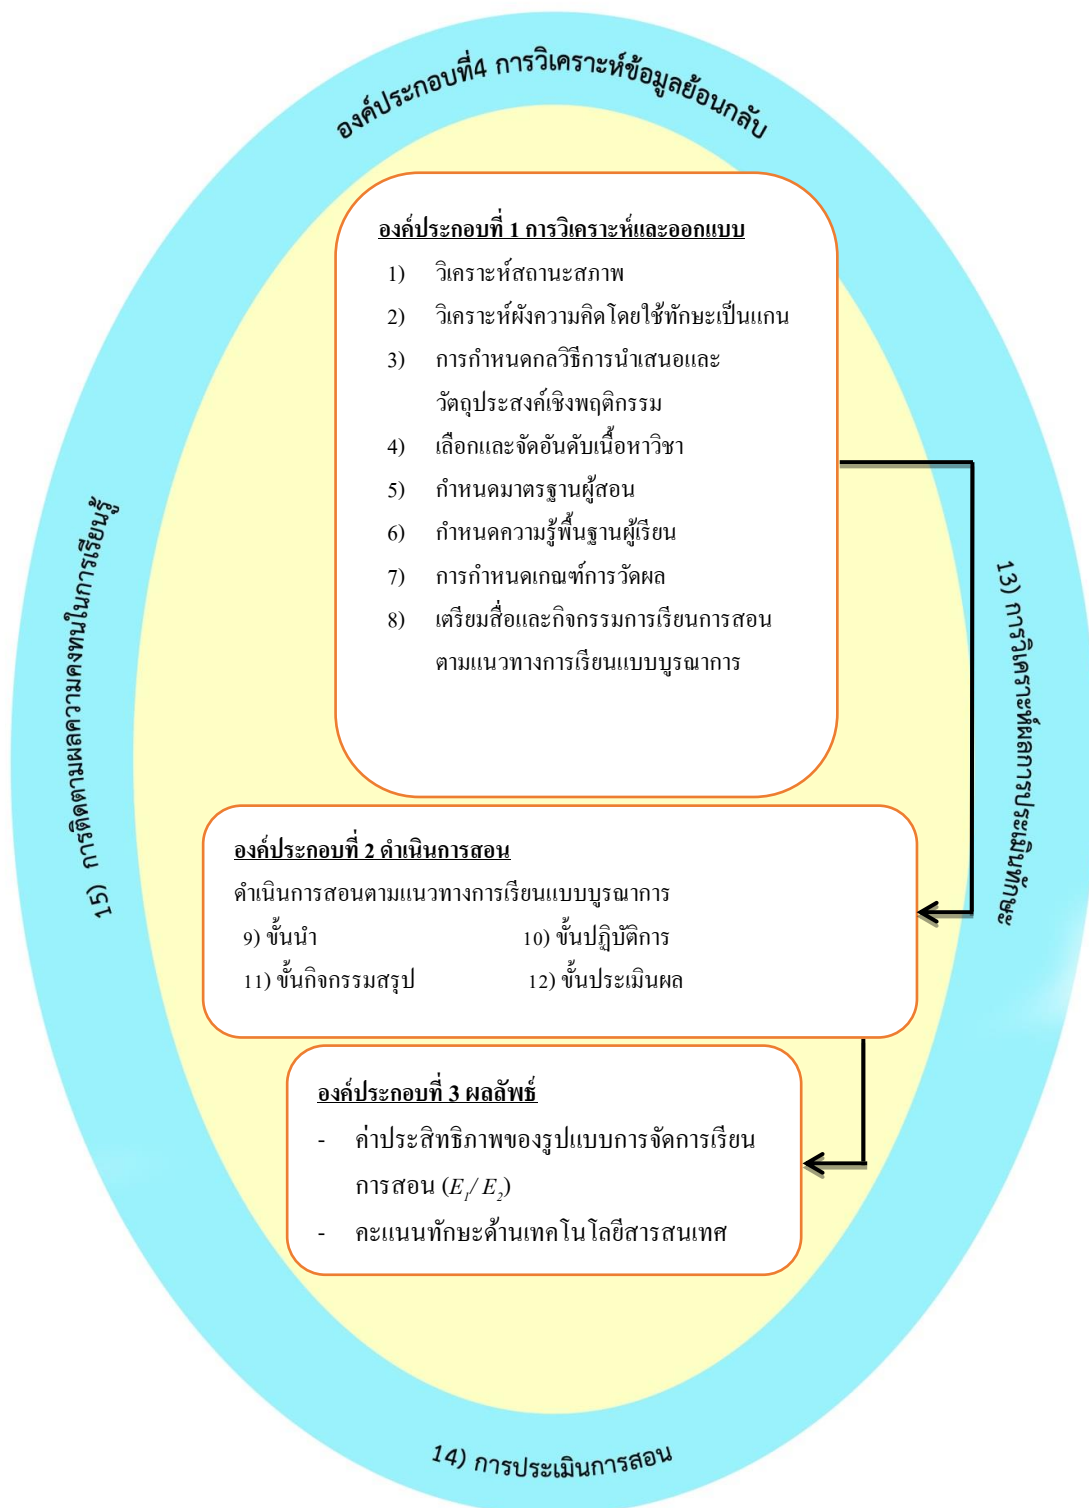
องค์ประกอบที่4 การวิเคราะห์ข้อมูลย้อนกลับ

องค์ประกอบที่ 1 การวิเคราะห์และออกแบบ

1) วิเคราะห์สถานะสภาพ
2) วิเคราะห์ผังความคิดโดยใช้ทักษะเป็นแกน
3) การกำหนดกลวิธีการนำเสนอและวัตถุประสงค์เชิงพฤติกรรม
4) เลือกและจัดอันดับเนื้อหาวิชา
5) กำหนดมาตรฐานผู้สอน
6) กำหนดความรู้พื้นฐานผู้เรียน
7) การกำหนดเกณฑ์การวัดผล
8) เตรียมสื่อและกิจกรรมการเรียนการสอนตามแนวทางการเรียนแบบบูรณาการ

15) การติดตามผลความคงทนในการเรียนรู้

13) การวิเคราะห์ผลการประเมินทักษะ

องค์ประกอบที่ 2 ดำเนินการสอน

ดำเนินการสอนตามแนวทางการเรียนแบบบูรณาการ
9) ขั้นนำ 10) ขั้นปฏิบัติการ
11) ขั้นกิจกรรมสรุป 12) ขั้นประเมินผล

องค์ประกอบที่ 3 ผลลัพธ์

- ค่าประสิทธิภาพของรูปแบบการจัดการเรียนการสอน ($E_1/E_2$)
- คะแนนทักษะด้านเทคโนโลยีสารสนเทศ

14) การประเมินการสอน